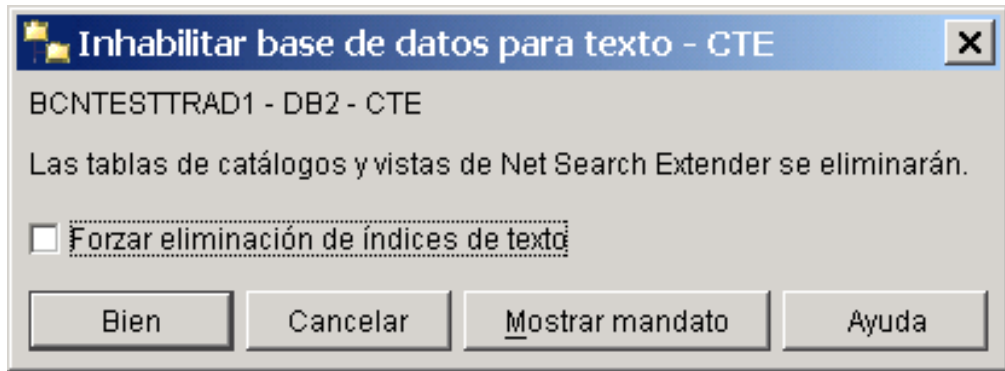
Inhabilitar base de datos para texto - CTE

BCNTESTTRAD1 - DB2 - CTE

Las tablas de catálogos y vistas de Net Search Extender se eliminarán.

Forzar eliminación de índices de texto

Bien | Cancelar | Mostrar mandato | Ayuda